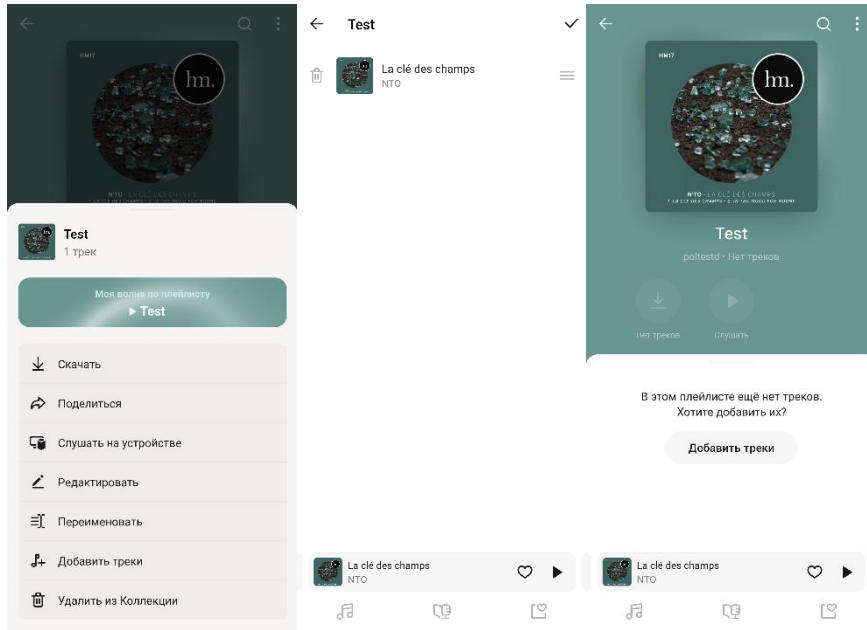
HM17

lm.

N'TO · LA CLÉ DES CHAMPS

Test
1 трек

Моя волна по плейлисту
▶ Test

Скачать

Поделиться

Слушать на устройстве

Редактировать

Переименовать

Добавить треки

Удалить из Коллекции

Test

La clé des champs
NTO

La clé des champs
NTO

HM17

lm.

N'TO · LA CLÉ DES CHAMPS

Test

poltestd · Нет треков

Нет треков

Слушать

В этом плейлисте ещё нет треков. Хотите добавить их?

Добавить треки

La clé des champs
NTO